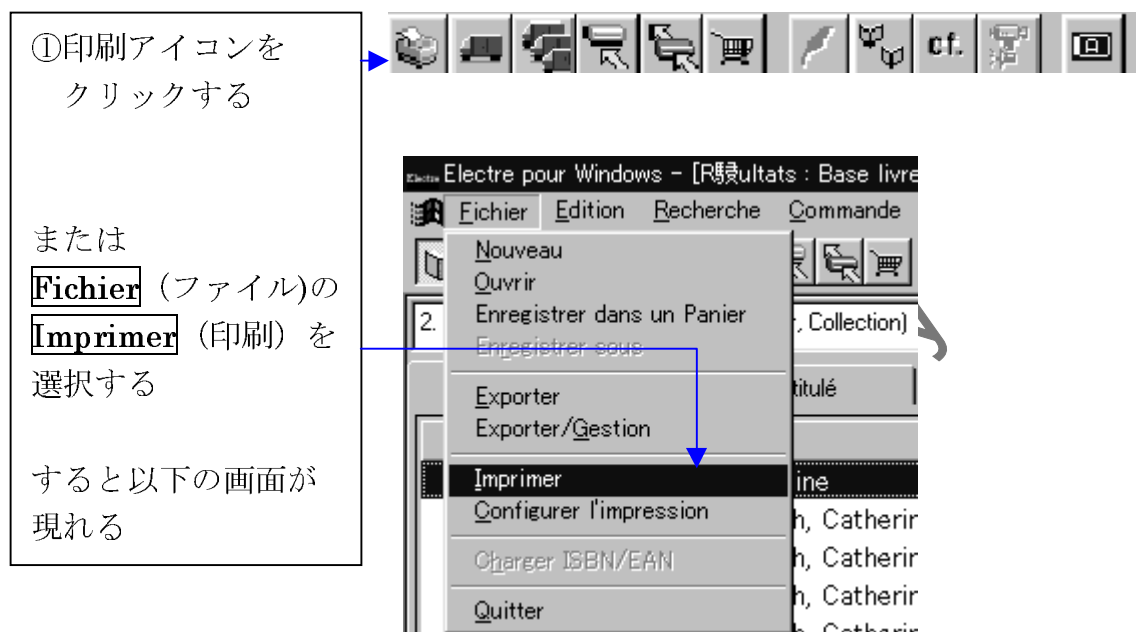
①印刷アイコンをクリックする

または
Fichier（ファイル)の
Imprimer（印刷）を
選択する

すると以下の画面が現れる

cf.

Electre Electre pour Windows - [R駸ultats : Base livre
Fichier Edition Recherche Commande
Nouveau
Ouvrir
Enregistrer dans un Panier
Enregistrer sous
Exporter
Exporter/Gestion
Imprimer
Configurer l'impression
Charger ISBN/EAN
Quitter

2.
, Collection)
itulé
ine
h, Catherir
h, Catherir
h, Catherir
h, Catherir